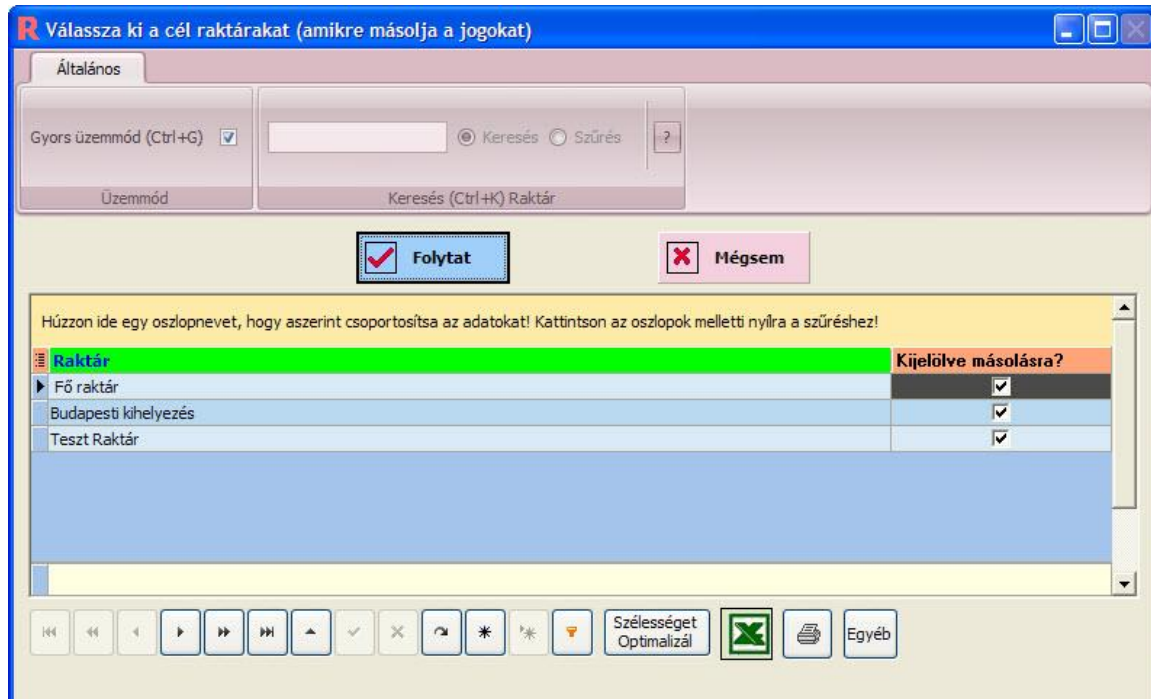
Válassza ki a cél raktárakat (amikre másolja a jogokat)

Általános

Gyors üzemmód (Ctrl+G)

Üzemmód

Keresés Szűrés ?

Keresés (Ctrl+K) Raktár

Folytat

Mégsem

Húzzon ide egy oszlopnevet, hogy aszerint csoportosítsa az adatokat! Kattintson az oszlopok melletti nyílra a szűréshez!

| Raktár | Kijelölve másolásra? |
|---|---|
| Fő raktár | ☑ |
| Budapesti kihelyezés | ☑ |
| Teszt Raktár | ☑ |

Szélességet Optimalizál

Egyéb